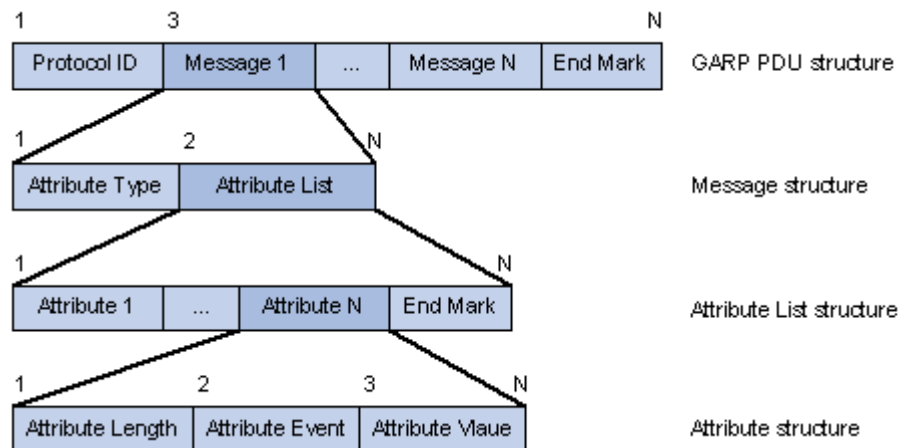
1 3 N

| Protocol ID | Message 1 | ... | Message N | End Mark |
|---|---|---|---|---|

GARP PDU structure

1 2 N

| Attribute Type | Attribute List |
|---|---|

Message structure

1 N

| Attribute 1 | ... | Attribute N | End Mark |
|---|---|---|---|

Attribute List structure

1 2 3 N

| Attribute Length | Attribute Event | Attribute Vlaue |
|---|---|---|

Attribute structure